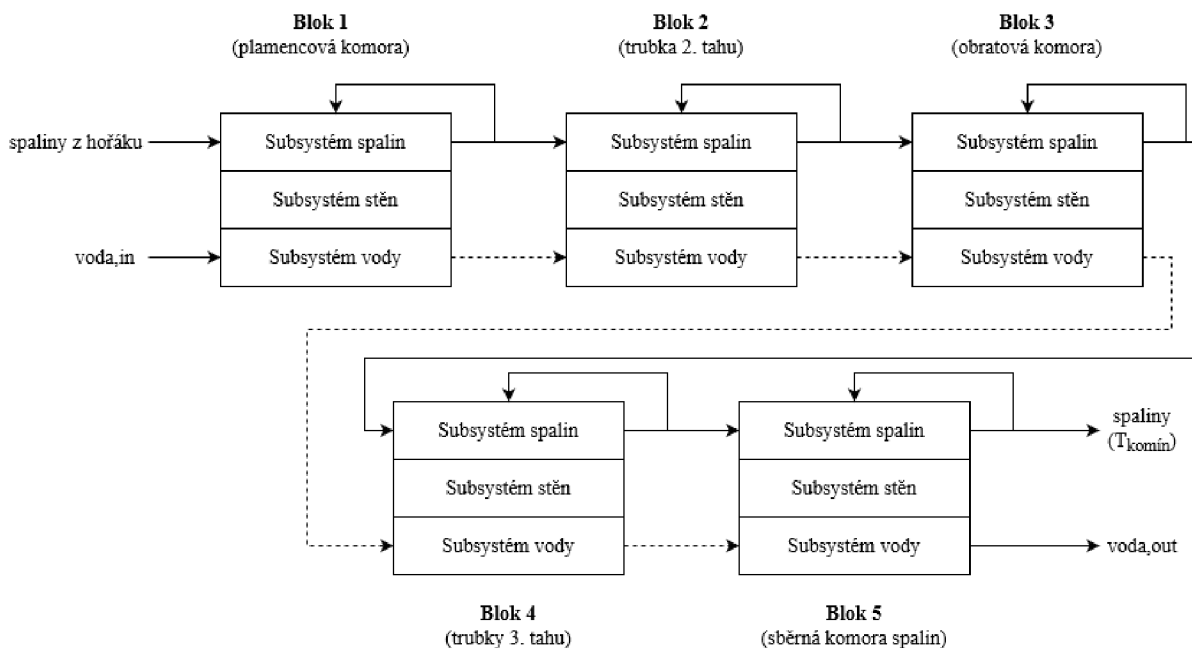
**Blok 1**
(plamencová komora)

**Blok 2**
(trubka 2. tahu)

**Blok 3**
(obratová komora)

spaliny z hořáku

voda,in

| Subsystém spalin |
|---|
| Subsystém stěn |
| Subsystém vody |

| Subsystém spalin |
|---|
| Subsystém stěn |
| Subsystém vody |

| Subsystém spalin |
|---|
| Subsystém stěn |
| Subsystém vody |

| Subsystém spalin |
|---|
| Subsystém stěn |
| Subsystém vody |

| Subsystém spalin |
|---|
| Subsystém stěn |
| Subsystém vody |

spaliny ($T_{komín}$)

voda,out

**Blok 4**
(trubky 3. tahu)

**Blok 5**
(sběrná komora spalin)